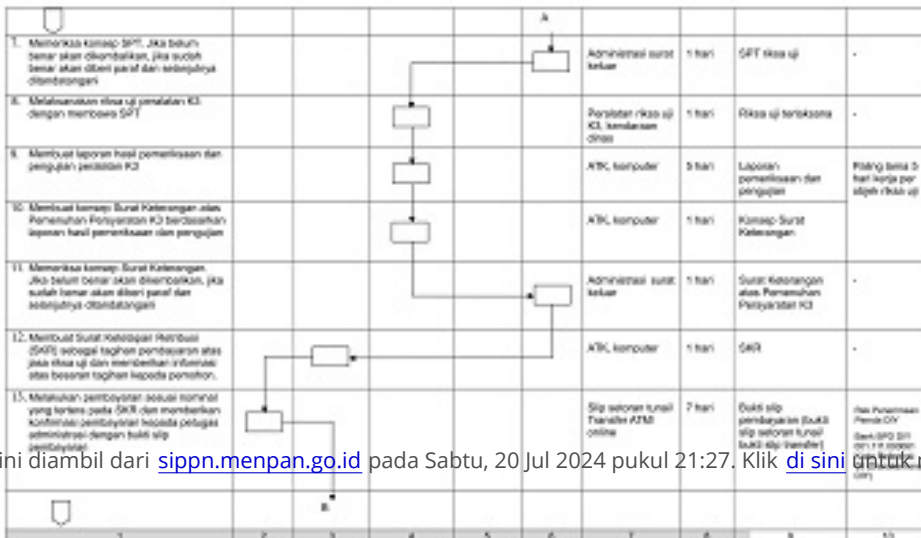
A

| | | | | | | | | | |
|---|---|---|---|---|---|---|---|---|---|
| 7. Memeriksa konsep SPT. Jika belum benar akan dikembalikan, jika sudah benar akan diberi paraf dan selanjutnya ditandatangani | | | | | | Administrasi surat keluar | 1 hari | SPT riksa uji | - |
| 8. Melaksanakan riksa uji peralatan K3 dengan membawa SPT | | | | | | Peralatan riksa uji K3, kendaraan dinas | 1 hari | Riksa uji terlaksana | - |
| 9. Membuat laporan hasil pemeriksaan dan pengujian peralatan K3 | | | | | | ATK, komputer | 5 hari | Laporan pemeriksaan dan pengujian | Paling lama 5 hari kerja per objek riksa uji |
| 10. Membuat konsep Surat Keterangan atas Pemenuhan Persyaratan K3 berdasarkan laporan hasil pemeriksaan dan pengujian | | | | | | ATK, komputer | 1 hari | Konsep Surat Keterangan | |
| 11. Memeriksa konsep Surat Keterangan. Jika belum benar akan dikembalikan, jika sudah benar akan diberi paraf dan selanjutnya ditandatangani | | | | | | Administrasi surat keluar | 1 hari | Surat Keterangan atas Pemenuhan Persyaratan K3 | - |
| 12. Membuat Surat Ketetapan Retribusi (SKR) sebagai tagihan pembayaran atas jasa riksa uji dan memberikan informasi atas besaran tagihan kepada pemohon. | | | | | | ATK, komputer | 1 hari | SKR | - |
| 13. Melakukan pembayaran sesuai nominal yang tertera pada SKR dan memberikan konfirmasi pembayaran kepada petugas administrasi dengan bukti slip pembayaran | | | | | | Slip setoran tunai/ Transfer ATM/ online | 7 hari | Bukti slip pembayaran (bukti slip setoran tunai/ bukti slip transfer) | Kas Penerimaan Pemda DIY Bank BPD DIY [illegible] |

ini diambil dari sippn.menpan.go.id pada Sabtu, 20 Jul 2024 pukul 21:27. Klik di sini untuk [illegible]

B

| 1 | 2 | 3 | 4 | 5 | 6 | 7 | 8 | 9 | 10 |
|---|---|---|---|---|---|---|---|---|---|